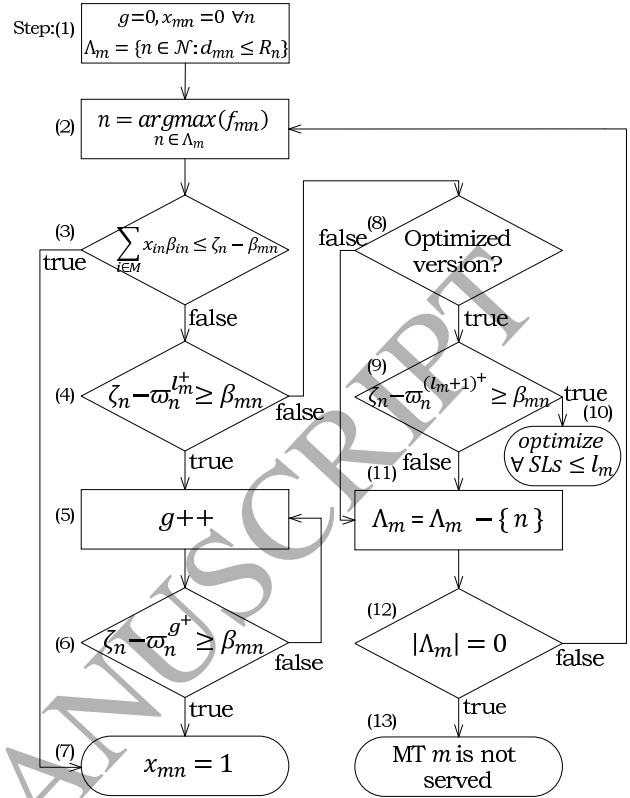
Step:(1) $g = 0, x_{mn} = 0 \ \forall n$
$\Lambda_m = \{n \in \mathcal{N} : d_{mn} \leq R_n\}$

(2) $n = \underset{n \in \Lambda_m}{argmax}(f_{mn})$

(3) $\sum_{i \in M} x_{in}\beta_{in} \leq \zeta_n - \beta_{mn}$

true

false

(4) $\zeta_n - \varpi_n^{l_m^+} \geq \beta_{mn}$

false

true

(5) $g{+}{+}$

(6) $\zeta_n - \varpi_n^{g^+} \geq \beta_{mn}$

false

true

(7) $x_{mn} = 1$

(8) Optimized version?

false

true

(9) $\zeta_n - \varpi_n^{(l_m+1)^+} \geq \beta_{mn}$

true

(10) optimize $\forall$ SLs $\leq l_m$

false

(11) $\Lambda_m = \Lambda_m - \{n\}$

(12) $|\Lambda_m| = 0$

false

true

(13) MT $m$ is not served

MANUSCRIPT